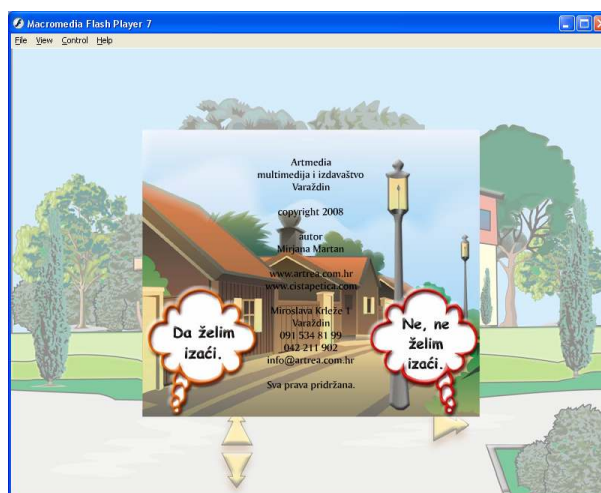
Macromedia Flash Player 7

File View Control Help

Artmedia
multimedija i izdavaštvo
Varaždin

copyright 2008

autor
Mirjana Martan

www.artrea.com.hr
www.cistapetica.com

Miroslava Krleže 1
Varaždin
091 534 81 99
042 211 902
info@artrea.com.hr

Sva prava pridržana.

Da želim izaći.

Ne, ne želim izaći.